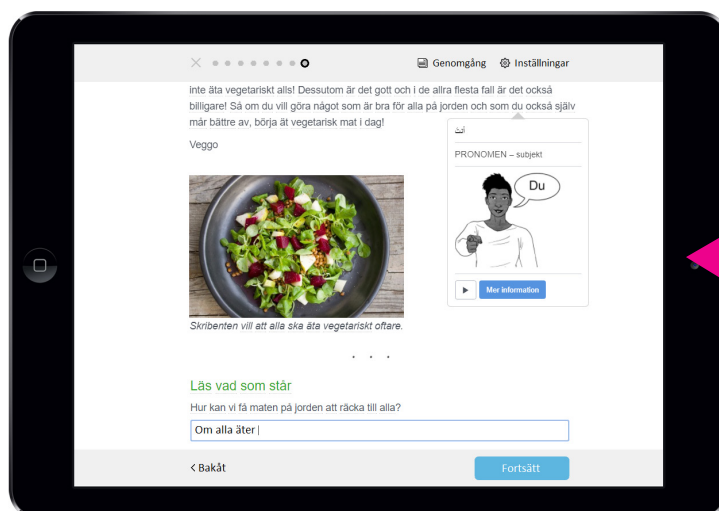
Genomgång Inställningar

inte äta vegetariskt alls! Dessutom är det gott och i de allra flesta fall är det också billigare! Så om du vill göra något som är bra för alla på jorden och som du också själv mår bättre av, börja ät vegetarisk mat i dag!

Veggo

أنت

PRONOMEN – subjekt

Du

Mer information

Skribenten vill att alla ska äta vegetariskt oftare.

Läs vad som står

Hur kan vi få maten på jorden att räcka till alla?

Om alla äter

‹ Bakåt

Fortsätt